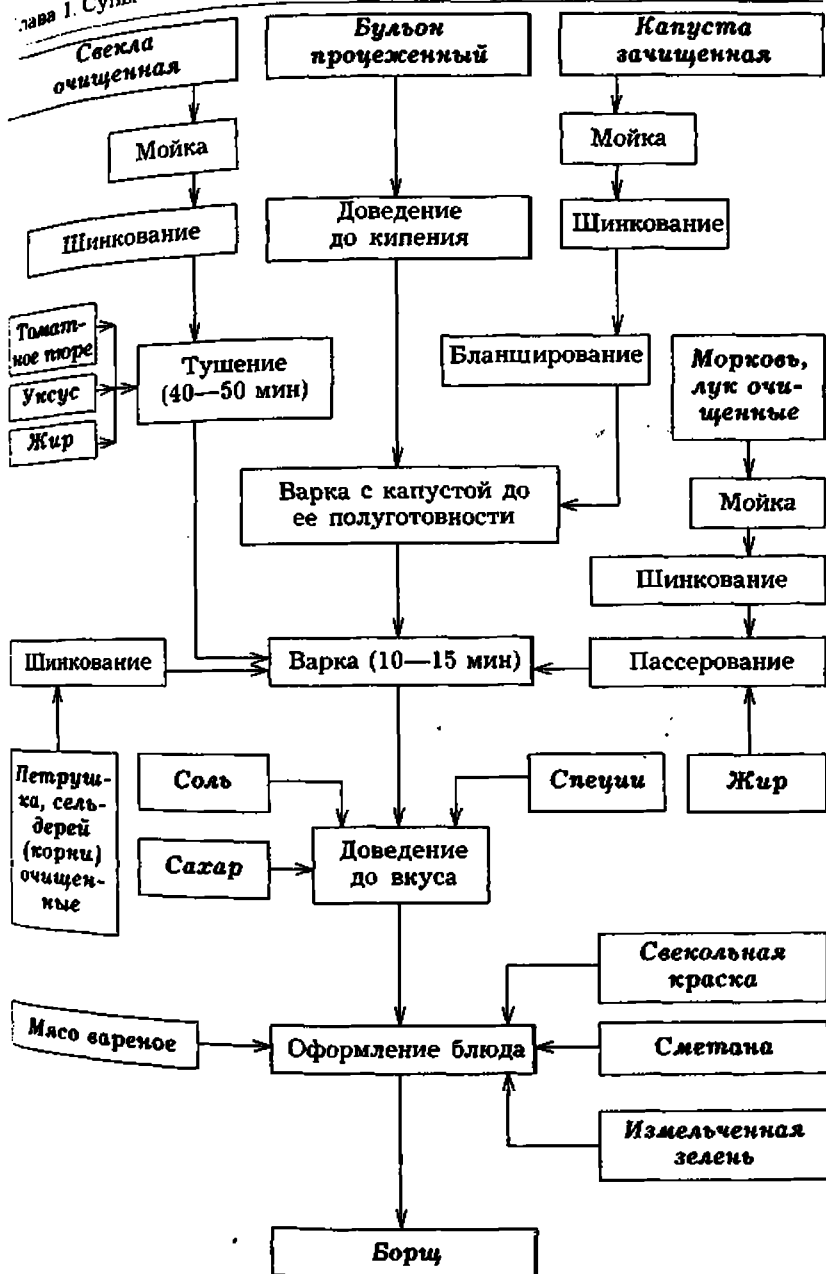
лава 1. Супы

Свекла очищенная

Бульон процеженный

Капуста зачищенная

Мойка

Мойка

Шинкование

Доведение до кипения

Шинкование

Томатное пюре

Уксус

Жир

Тушение (40—50 мин)

Бланширование

Морковь, лук очищенные

Варка с капустой до ее полуготовности

Мойка

Шинкование

Шинкование

Варка (10—15 мин)

Пассерование

Петрушка, сельдерей (корни) очищенные

Соль

Специи

Жир

Сахар

Доведение до вкуса

Свекольная краска

Мясо вареное

Оформление блюда

Сметана

Измельченная зелень

Борщ